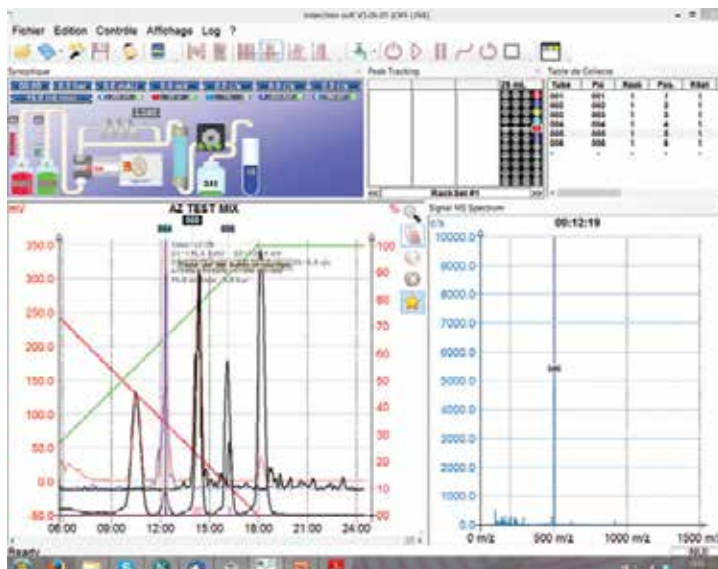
Fichier Edition Contrôle Affichage Log ?

Synoptique

Peak Tracking

Table de Collecte

| Tube | Pic | Rack | Pos. | Rôle |
|---|---|---|---|---|
| 001 | 001 | 1 | 1 | |
| 002 | 002 | 1 | 2 | |
| 003 | 003 | 1 | 3 | |
| 004 | 004 | 1 | 4 | |
| 005 | 005 | 1 | 5 | |
| 006 | 006 | 1 | 6 | |

Rack Set #1

AZ TEST MIX

mV

350.0
300.0
250.0
200.0
150.0
100.0
50.0
0.0
-50.0

100
90
80
70
60
50
40
30
20
10
0

06:00 09:00 12:00 15:00 18:00 21:00 24:00

Signal MS Spectrum

00:12:19

c/s

10000.0
9000.0
8000.0
7000.0
6000.0
5000.0
4000.0
3000.0
2000.0
1000.0
0.0

0 m/z 500 m/z 1000 m/z 1500 m/z

Ready